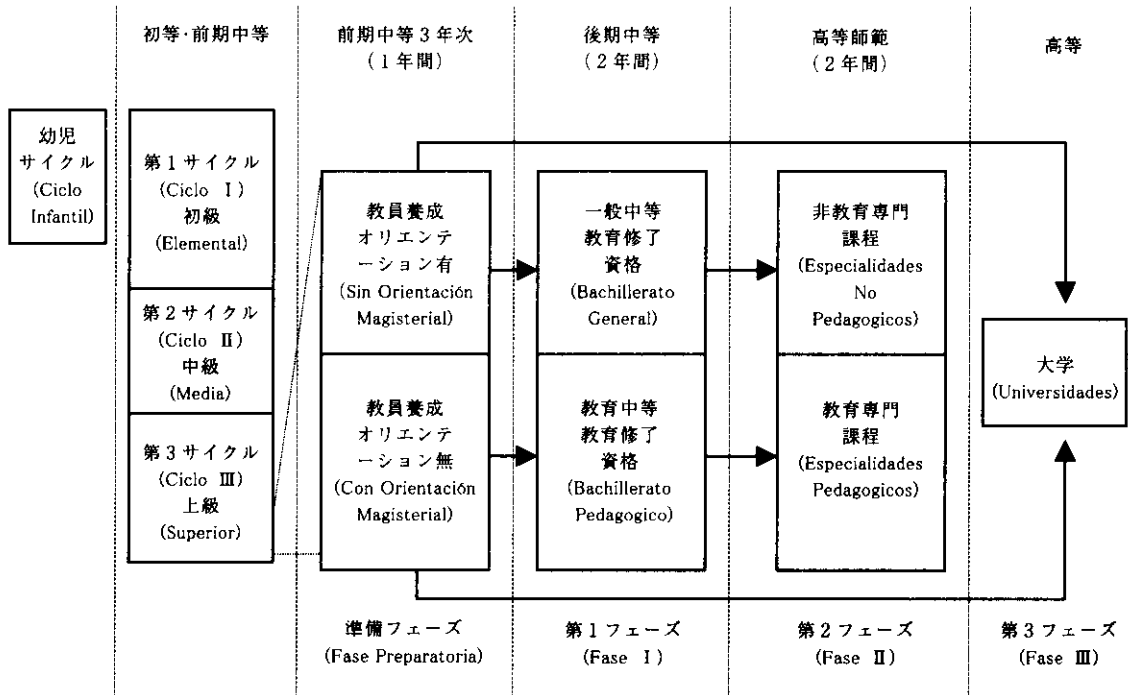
初等·前期中等

前期中等3年次
(1年間)

後期中等
(2年間)

高等師範
(2年間)

高等

幼児
サイクル
(Ciclo Infantil)

第1サイクル
(Ciclo I)
初級
(Elemental)

第2サイクル
(Ciclo II)
中級
(Media)

第3サイクル
(Ciclo III)
上級
(Superior)

教員養成
オリエンテーション有
(Sin Orientación Magisterial)

教員養成
オリエンテーション無
(Con Orientación Magisterial)

一般中等
教育修了
資格
(Bachillerato General)

教育中等
教育修了
資格
(Bachillerato Pedagogico)

非教育専門
課程
(Especialidades No Pedagogicos)

教育専門
課程
(Especialidades Pedagogicos)

大学
(Universidades)

準備フェーズ
(Fase Preparatoria)

第1フェーズ
(Fase I)

第2フェーズ
(Fase II)

第3フェーズ
(Fase III)